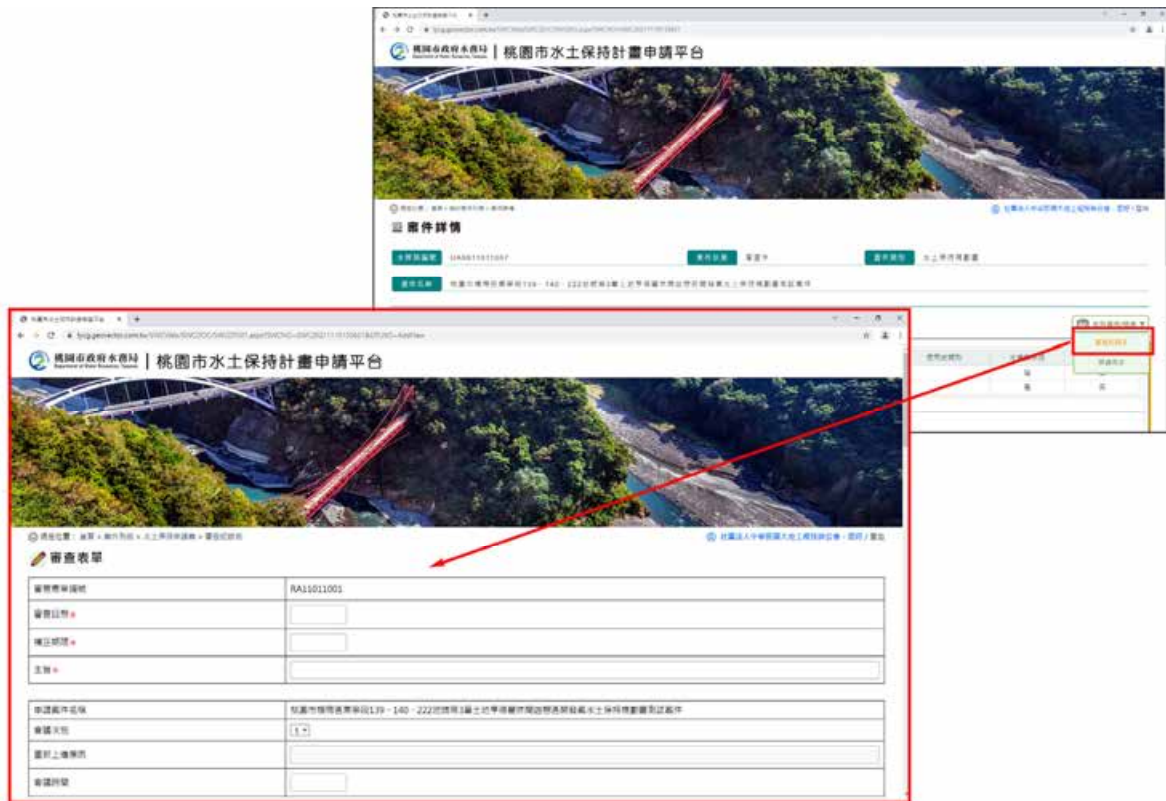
桃園市政府水務局 | 桃園市水土保持計畫申請平台

案件詳情

水土保持計畫

桃園市政府水務局 | 桃園市水土保持計畫申請平台

審查表單

| 審查單編號 | RA11011001 |
|---|---|
| 審查日期* | |
| 補正期限* | |
| 主旨* | |

| 申請案件名稱 | 桃園市楊梅區青果段139、140、222地號等3筆土地學得審建開發申請水土保持計畫審查案件 |
|---|---|
| 審議次別 | 1 |
| 審訂上傳檔案 | |
| 審議時間 | |